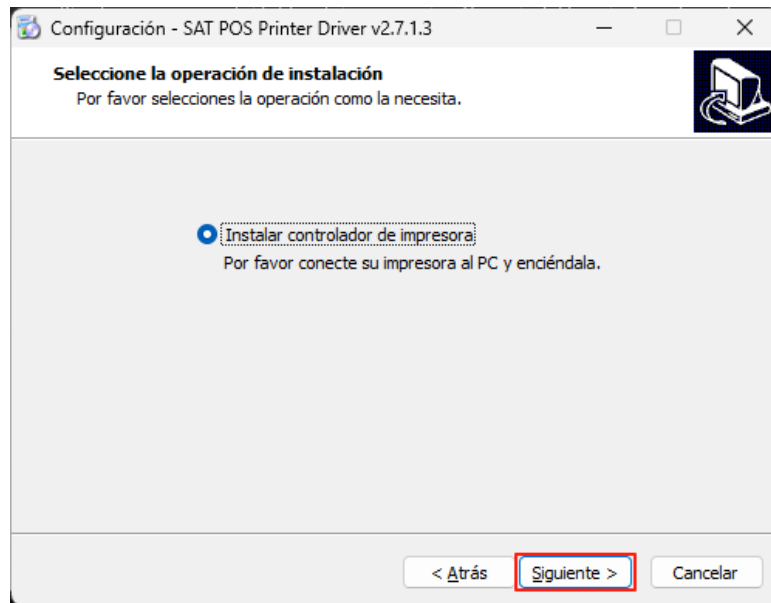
Configuración - SAT POS Printer Driver v2.7.1.3

Seleccione la operación de instalación
Por favor selecciones la operación como la necesita.

Instalar controlador de impresora
Por favor conecte su impresora al PC y enciéndala.

< Atrás
Siguiente >
Cancelar